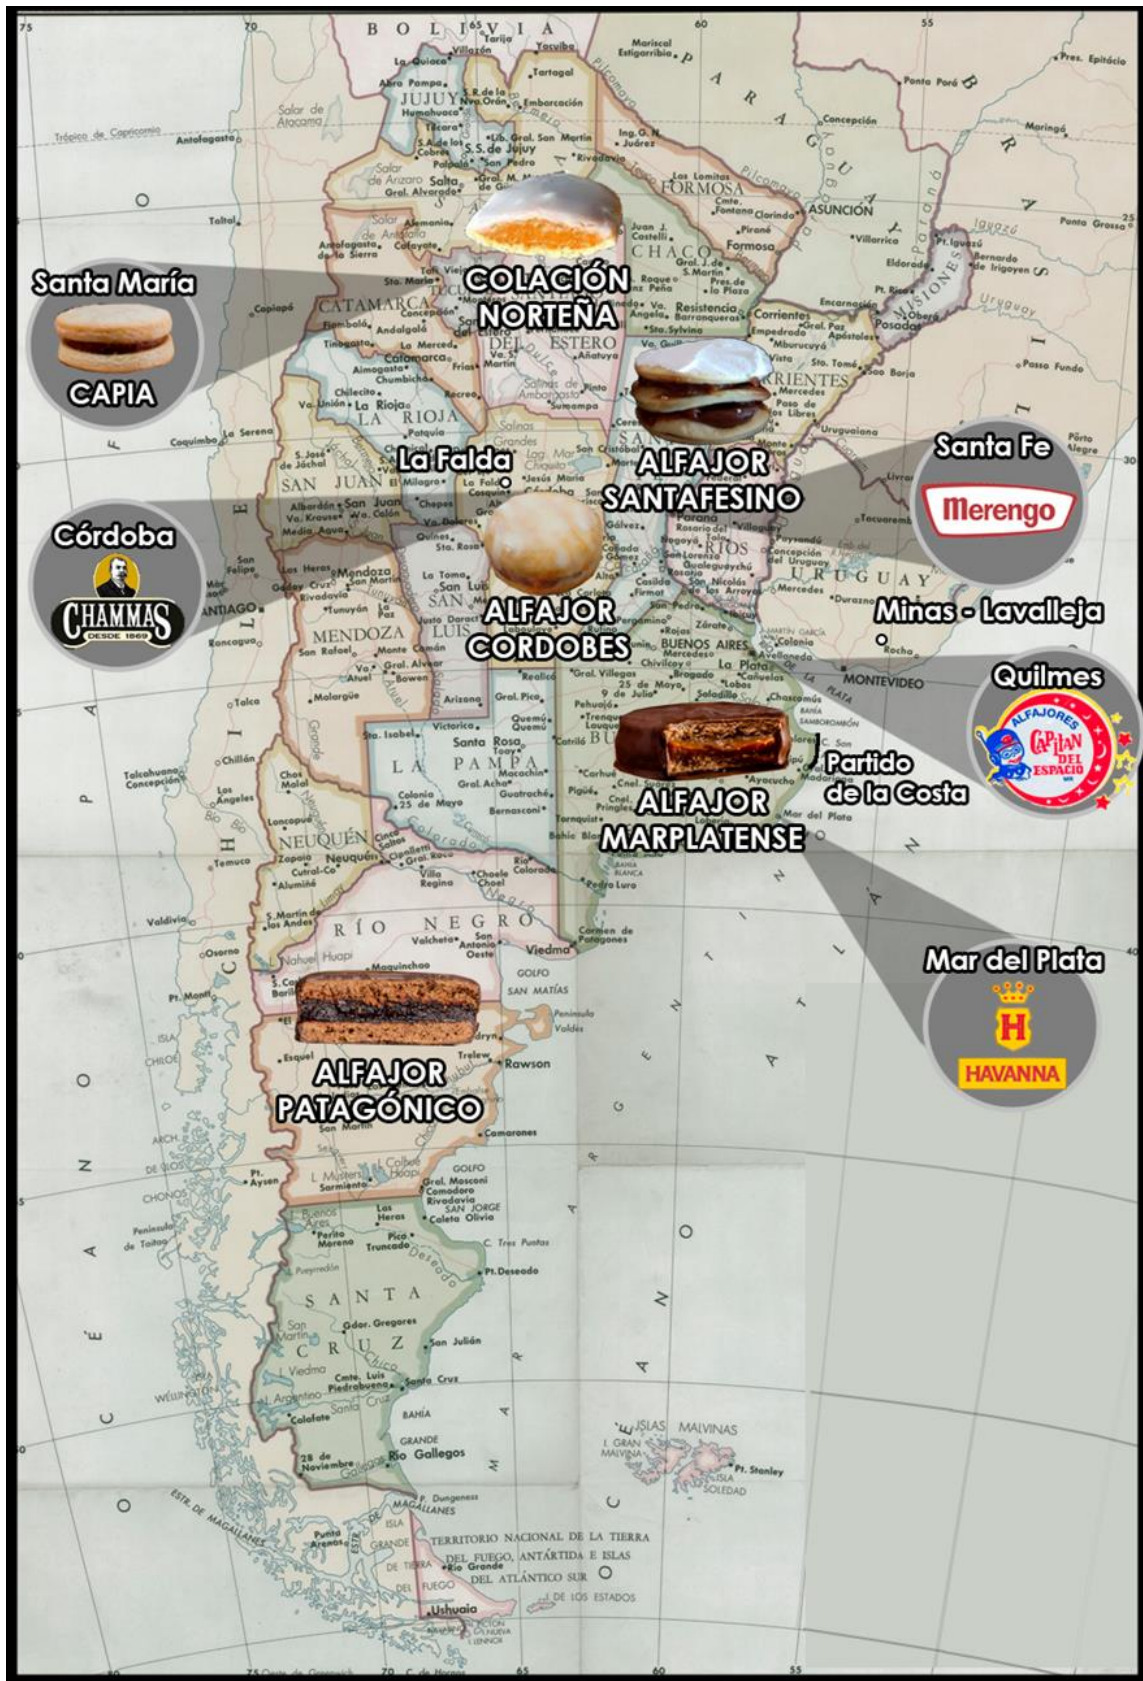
Santa María
CAPIA

COLACIÓN NORTEÑA

ALFAJOR SANTAFESINO

Santa Fe
Merengo

La Falda

Córdoba
CHAMMAS
DESDE 1869

ALFAJOR CORDOBES

Minas - Lavalleja

Quilmes
ALFAJORES CAPITAN DEL ESPACIO

ALFAJOR MARPLATENSE

Partido de la Costa

Mar del Plata
H
HAVANNA

ALFAJOR PATAGÓNICO

BOLIVIA
PARAGUAY
JUJUY
SALTA
FORMOSA
CHACO
CATAMARCA
SANTIAGO DEL ESTERO
LA RIOJA
SAN JUAN
MENDOZA
SAN LUIS
LA PAMPA
BUENOS AIRES
NEUQUÉN
RÍO NEGRO
SANTA CRUZ
MISIONES
CORRIENTES
ENTRE RÍOS
URUGUAY
MONTEVIDEO
ASUNCIÓN
GOLFO SAN MATÍAS
GOLFO SAN JORGE
ISLAS MALVINAS
OCEANO ATLANTICO
OCEANO PACIFICO
CHILE
ESTR. DE MAGALLANES
TERRITORIO NACIONAL DE LA TIERRA DEL FUEGO, ANTÁRTIDA E ISLAS DEL ATLÁNTICO SUR
Ushuaia
Trópico de Capricornio
Antofagasta
Rawson
Viedma
Río Gallegos